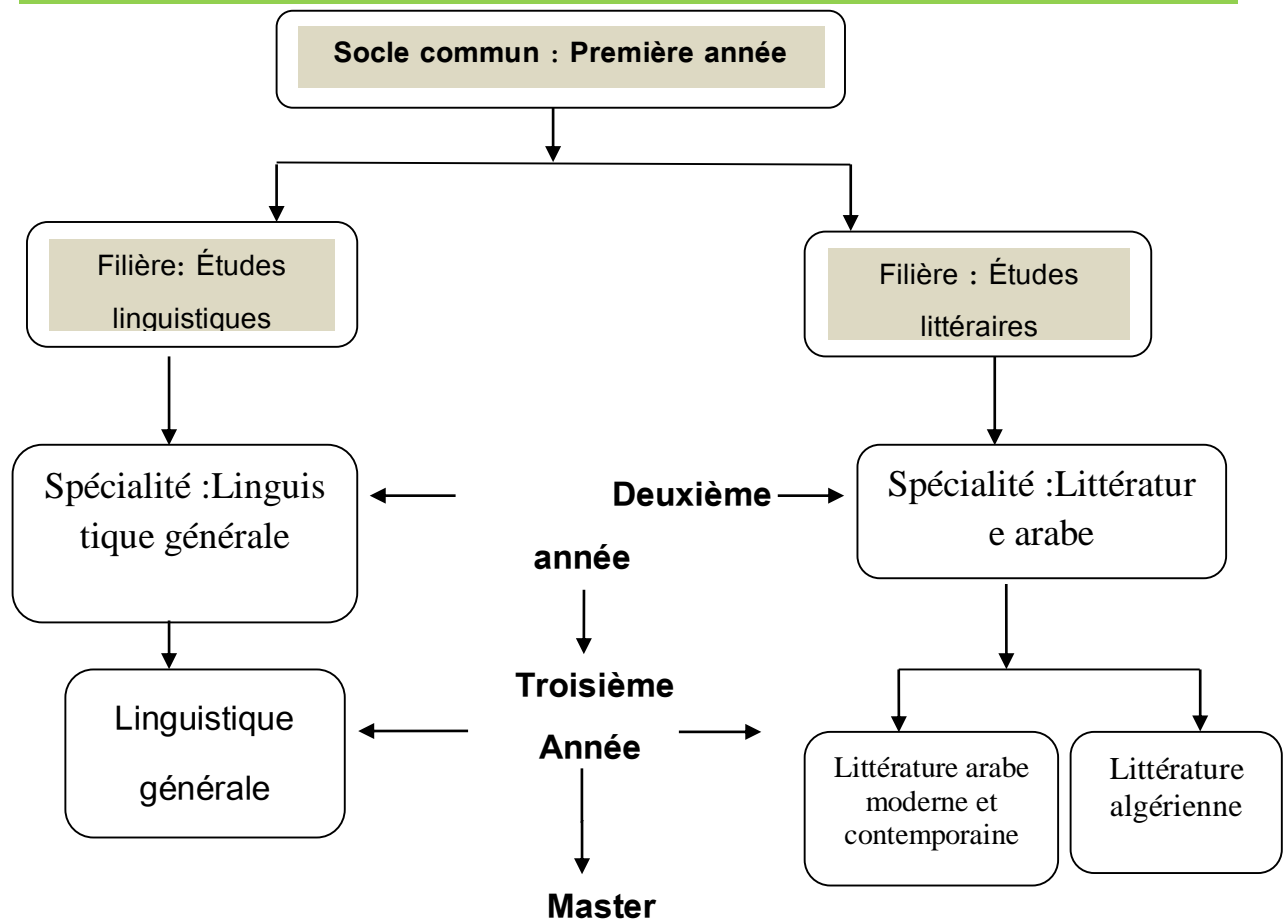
Socle commun : Première année

Filière: Études linguistiques

Filière : Études littéraires

Spécialité :Linguistique générale

Deuxième année

Spécialité :Littérature arabe

Linguistique générale

Troisième Année

Littérature arabe moderne et contemporaine

Littérature algérienne

Master